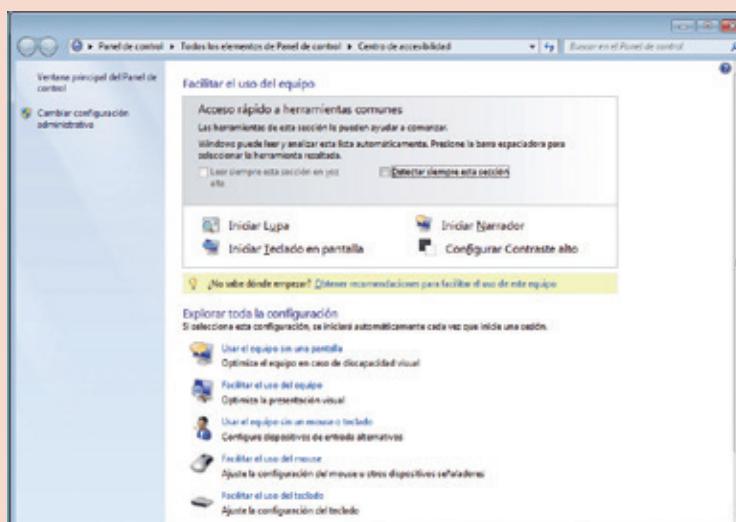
Panel de control ▸ Todos los elementos de Panel de control ▸ Centro de accesibilidad

Buscar en el Panel de control

Ventana principal del Panel de control

Cambiar configuración administrativa

Facilitar el uso del equipo

Acceso rápido a herramientas comunes

Las herramientas de esta sección le pueden ayudar a comenzar.

Windows puede leer y analizar esta lista automáticamente. Presione la barra espaciadora para seleccionar la herramienta resaltada.

Leer siempre esta sección en voz alta

Detectar siempre esta sección

Iniciar Lupa

Iniciar Narrador

Iniciar Teclado en pantalla

Configurar Contraste alto

¿No sabe dónde empezar? Obtener recomendaciones para facilitar el uso de este equipo

Explorar toda la configuración

Si selecciona esta configuración, se iniciará automáticamente cada vez que inicie una sesión.

Usar el equipo sin una pantalla

Optimiza el equipo en caso de discapacidad visual

Facilitar el uso del equipo

Optimiza la presentación visual

Usar el equipo sin un mouse o teclado

Configura dispositivos de entrada alternativos

Facilitar el uso del mouse

Ajuste la configuración del mouse u otros dispositivos señaladores

Facilitar el uso del teclado

Ajuste la configuración del teclado